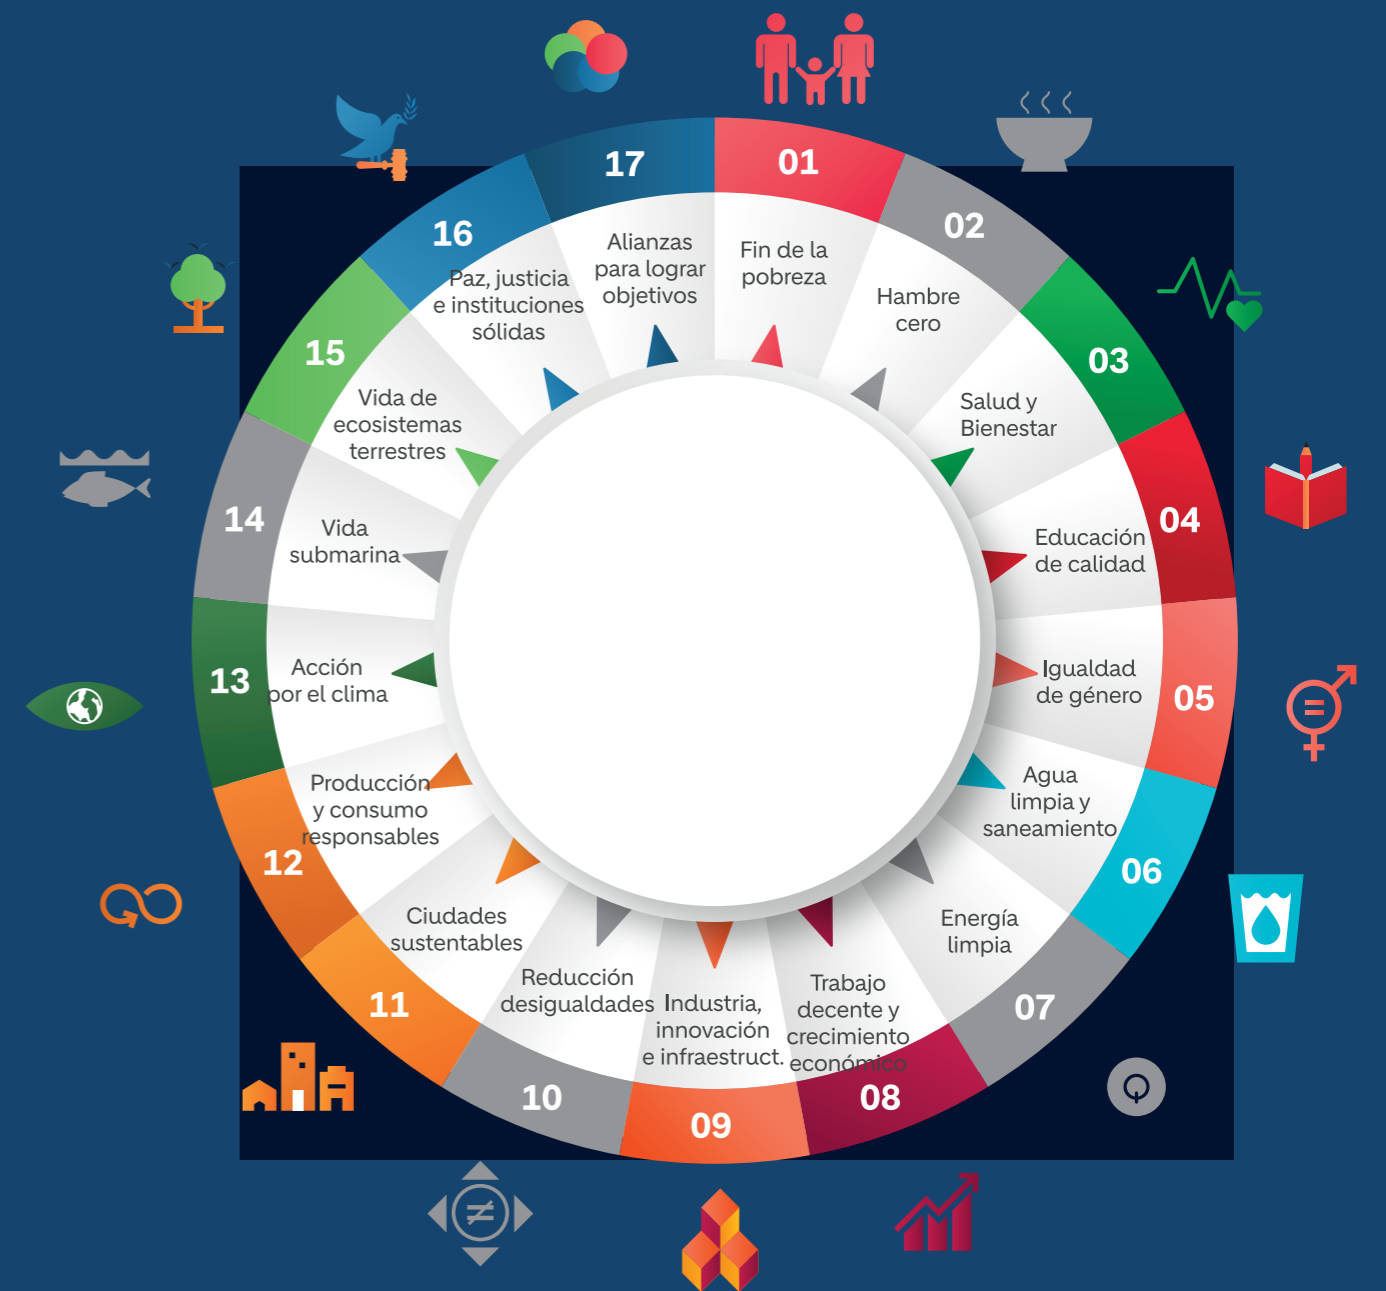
17
01
02
16
03
15
04
14
13
05
12
06
11
07
10
08
09

Alianzas para lograr objetivos

Fin de la pobreza

Hambre cero

Salud y Bienestar

Educación de calidad

Igualdad de género

Agua limpia y saneamiento

Energía limpia

Trabajo decente y crecimiento económico

Industria, innovación e infraestruct.

Reducción desigualdades

Ciudades sustentables

Producción y consumo responsables

Acción por el clima

Vida submarina

Vida de ecosistemas terrestres

Paz, justicia e instituciones sólidas